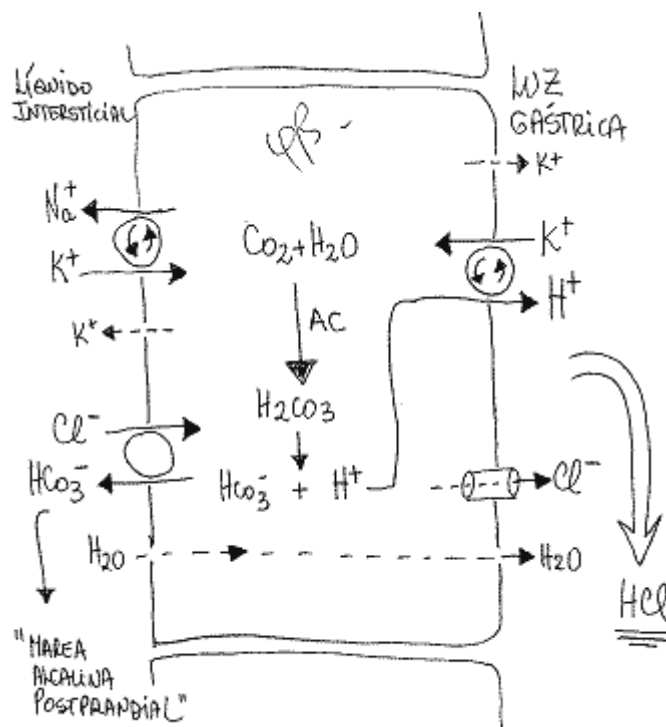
LÍQUIDO INTERSTICIAL

LUZ GÁSTRICA

$K^+$

$Na^+$

$K^+$

$CO_2 + H_2O$

$K^+$

$H^+$

$K^+$

AC

$H_2CO_3$

$Cl^-$

$HCO_3^-$

$HCO_3^- + H^+$

$Cl^-$

$H_2O$

$H_2O$

HCl

"MAREA ALCALINA POSTPRANDIAL"